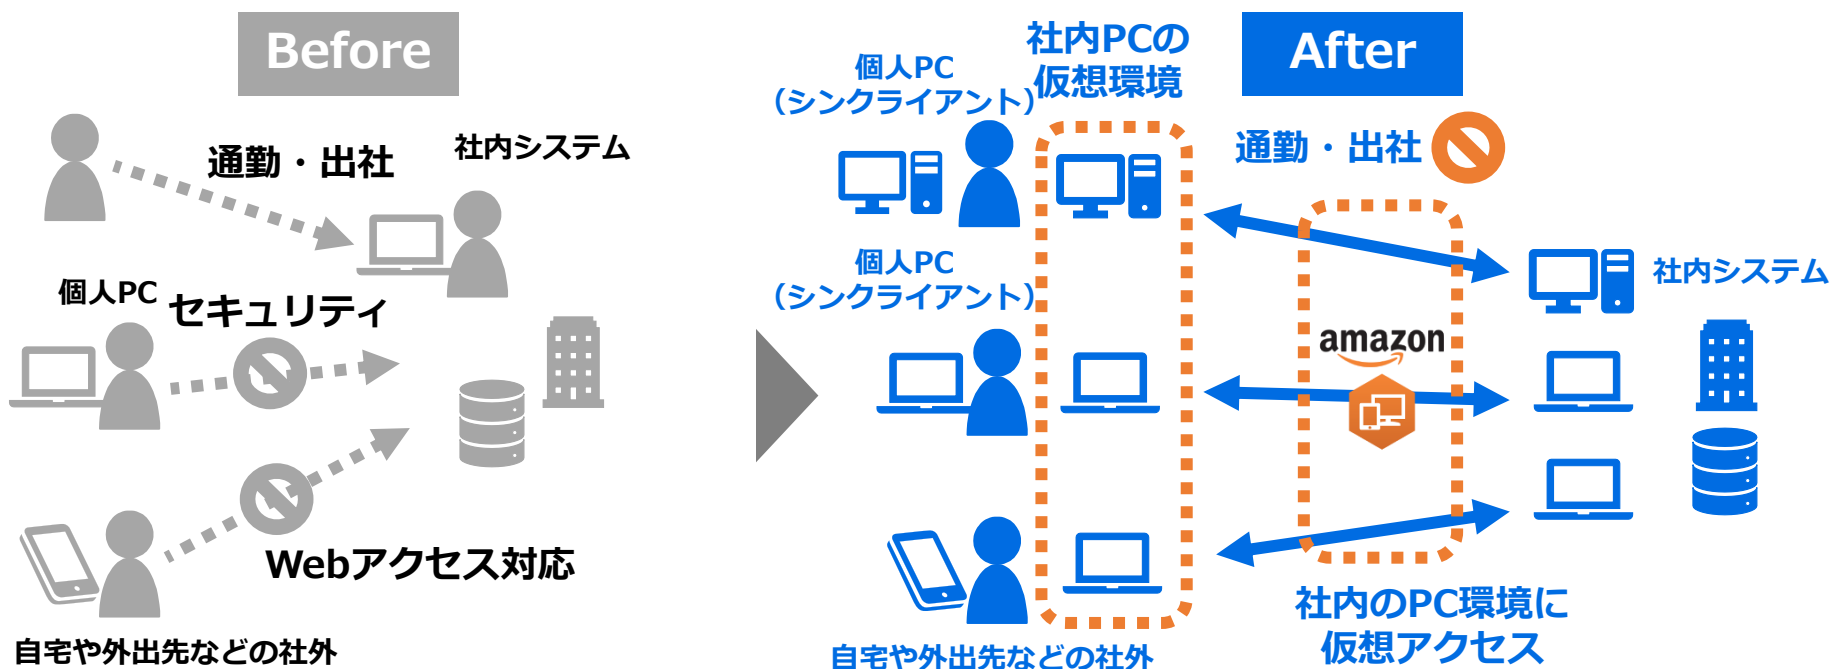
Before

通勤・出社

社内システム

個人PC

セキュリティ

Webアクセス対応

自宅や外出先などの社外

個人PC
(シンクライアント)

社内PCの
仮想環境

After

通勤・出社

個人PC
(シンクライアント)

amazon

社内システム

自宅や外出先などの社外

社内のPC環境に
仮想アクセス